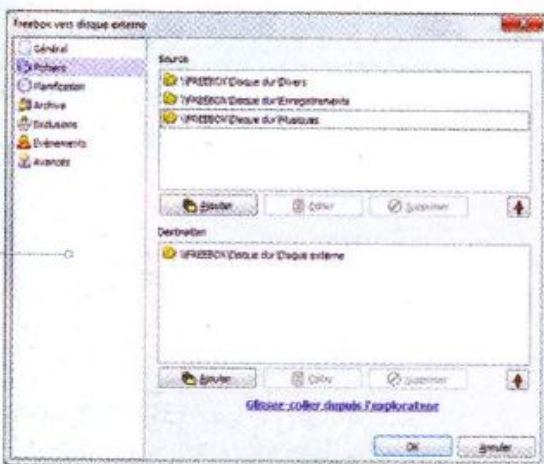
Freebox vers disque externe

Général
Fichiers
Planification
Archive
Exclusions
Événements
Avancés

Source
\\FREEBOX\Disque dur\Divers
\\FREEBOX\Disque dur\Enregistrements
\\FREEBOX\Disque dur\Musiques

Ajouter
Éditer
Supprimer

Destination
\\FREEBOX\Disque dur\Disque externe

Ajouter
Éditer
Supprimer

Glisser-coller depuis l'explorateur

OK
Annuler